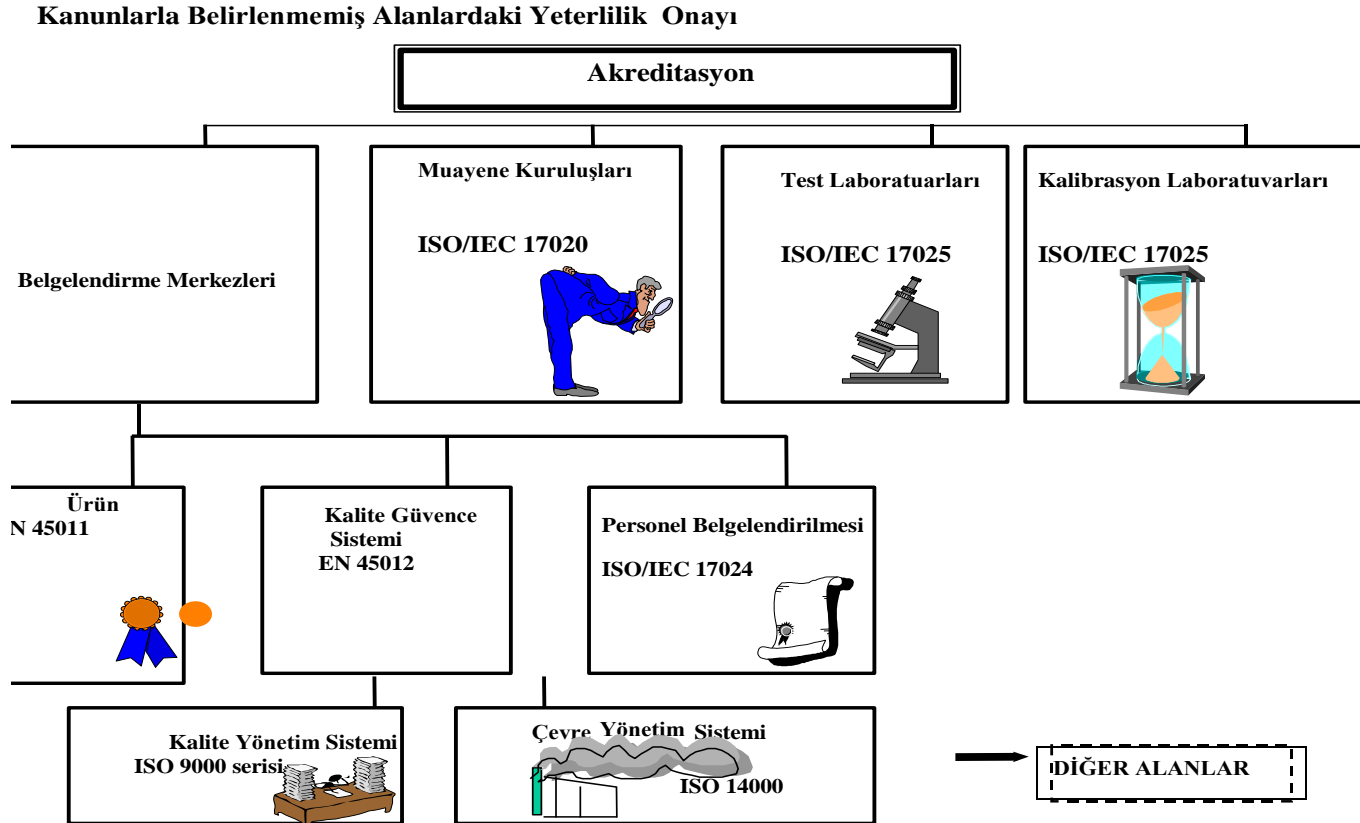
Kanunlarla Belirlenmemiş Alanlardaki Yeterlilik Onayı

Akreditasyon

Belgelendirme Merkezleri

Muayene Kuruluşları

ISO/IEC 17020

Test Laboratuarları

ISO/IEC 17025

Kalibrasyon Laboratuvarları

ISO/IEC 17025

Ürün
N 45011

Kalite Güvence Sistemi
EN 45012

Personel Belgelendirilmesi

ISO/IEC 17024

Kalite Yönetim Sistemi
ISO 9000 serisi

Çevre Yönetim Sistemi
ISO 14000

DİĞER ALANLAR